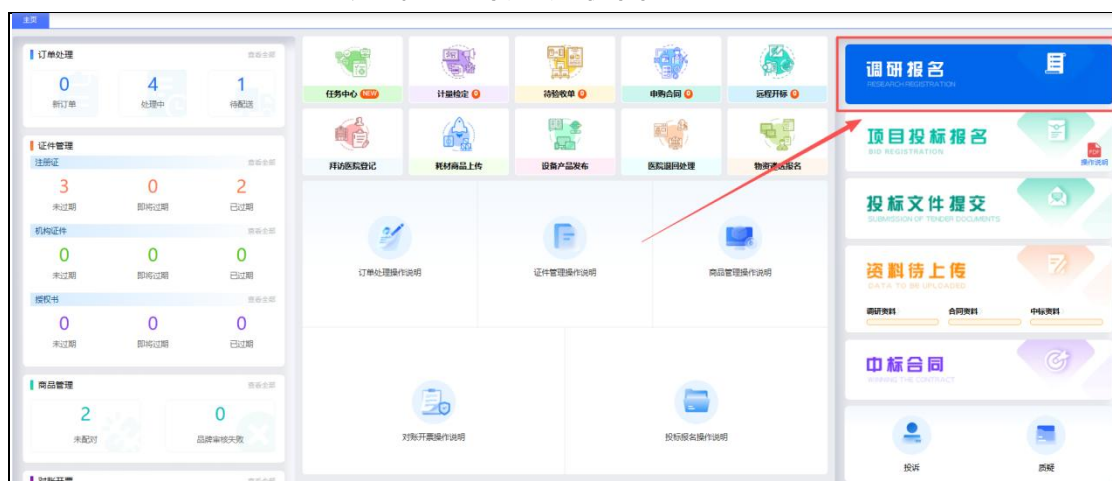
主页

订单处理 查看全部
0 新订单
4 处理中
1 待配送

证件管理
注册证 查看全部
3 未过期
0 即将过期
2 已过期
机构证件 查看全部
0 未过期
0 即将过期
0 已过期
授权书 查看全部
0 未过期
0 即将过期
0 已过期

商品管理 查看全部
2 未配对
0 品牌审核失败

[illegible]

任务中心 NEW
计量检定
待验收单
申购合同
远程开标
拜访医院登记
耗材商品上传
设备产品发布
医院退回处理
物资遴选报名

订单处理操作说明
证件管理操作说明
商品管理操作说明
对账开票操作说明
投标报名操作说明

调研报名
RESEARCH REGISTRATION

项目投标报名
BID REGISTRATION
操作说明

投标文件提交
SUBMISSION OF TENDER DOCUMENTS

资料待上传
DATA TO BE UPLOADED
调研资料
合同资料
中标资料

中标合同
WINNING THE CONTRACT

投诉
质疑